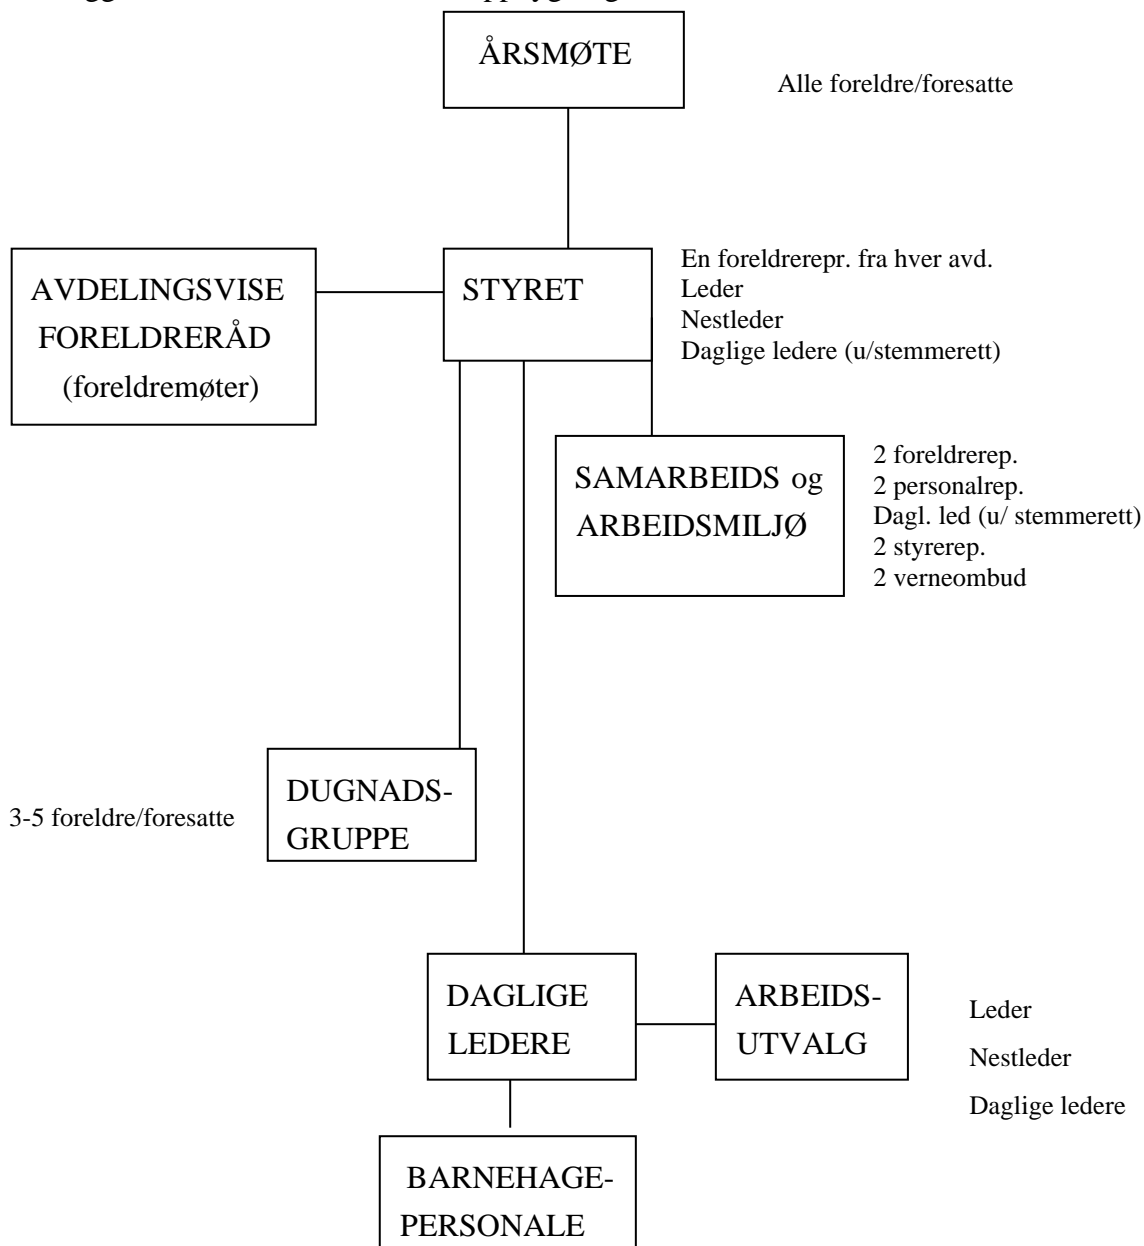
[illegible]

ÅRSMØTE

Alle foreldre/foresatte

AVDELINGSVISE FORELDRERÅD (foreldremøter)

STYRET

En foreldrerepr. fra hver avd.
Leder
Nestleder
Daglige ledere (u/stemmerett)

SAMARBEIDS og ARBEIDSMILJØ

2 foreldrerep.
2 personalrep.
Dagl. led (u/ stemmerett)
2 styrerep.
2 verneombud

3-5 foreldre/foresatte

DUGNADS-GRUPPE

DAGLIGE LEDERE

ARBEIDS-UTVALG

Leder
Nestleder
Daglige ledere

BARNEHAGE-PERSONALE